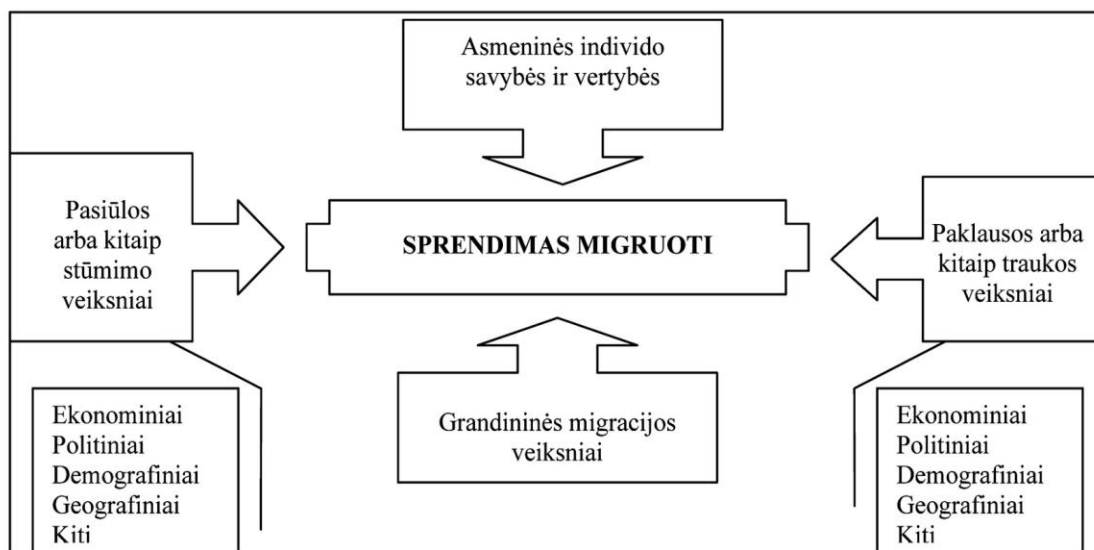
Asmeninės individo savybės ir vertybės

Pasiūlos arba kitaip stūmimo veiksniai

SPRENDIMAS MIGRUOTI

Paklausos arba kitaip traukos veiksniai

Ekonominiai
Politiniai
Demografiniai
Geografiniai
Kiti

Grandininės migracijos veiksniai

Ekonominiai
Politiniai
Demografiniai
Geografiniai
Kiti